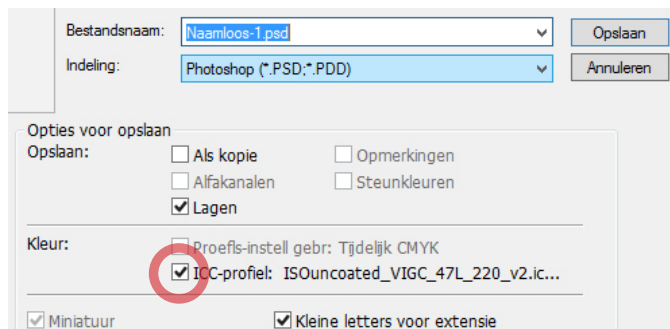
Bestandsnaam: Naamloos-1.psd
Opslaan
Indeling: Photoshop (*.PSD;*.PDD)
Annuleren

Opties voor opslaan
Opslaan:
Als kopie
Opmerkingen
Alfakanalen
Steunkleuren
Lagen

Kleur:
Proefls-instell gebr: Tijdelijk CMYK
ICC-profiel: ISOuncoated_VIGC_47L_220_v2.ic...

Miniatuur
Kleine letters voor extensie